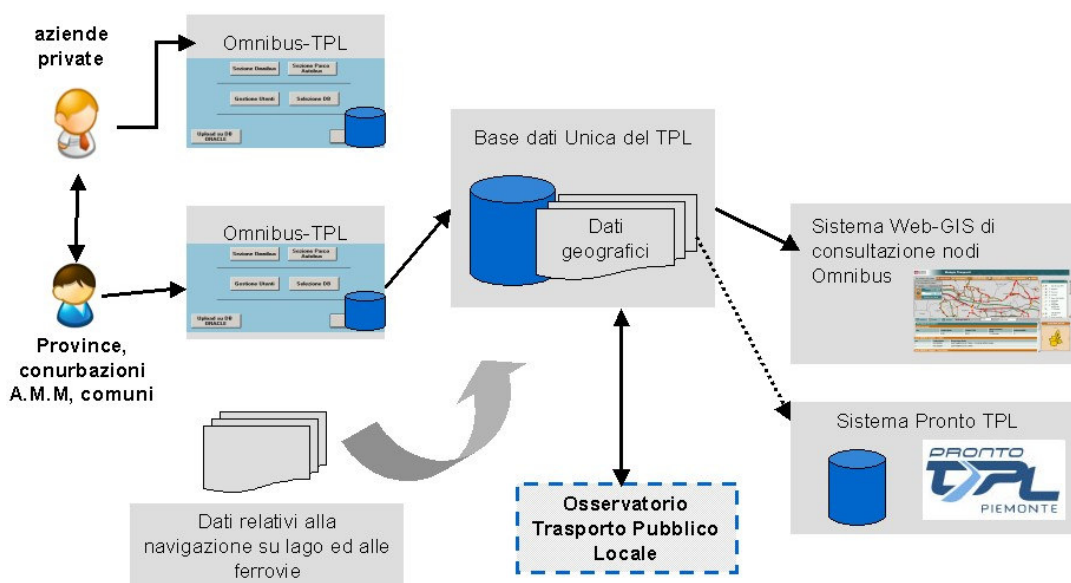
aziende private

Omnibus-TPL

Sezione Omnibus

Sezione Passa Autobus

Gestione Utenti

Selezione DB

Upload su DB ORACLE

Province, conurbazioni A.M.M, comuni

Omnibus-TPL

Sezione Omnibus

Sezione Passa Autobus

Gestione Utenti

Selezione DB

Upload su DB ORACLE

Base dati Unica del TPL

Dati geografici

Sistema Web-GIS di consultazione nodi Omnibus

Sistema Pronto TPL

PRONTO TPL PIEMONTE

Dati relativi alla navigazione su lago ed alle ferrovie

Osservatorio Trasporto Pubblico Locale